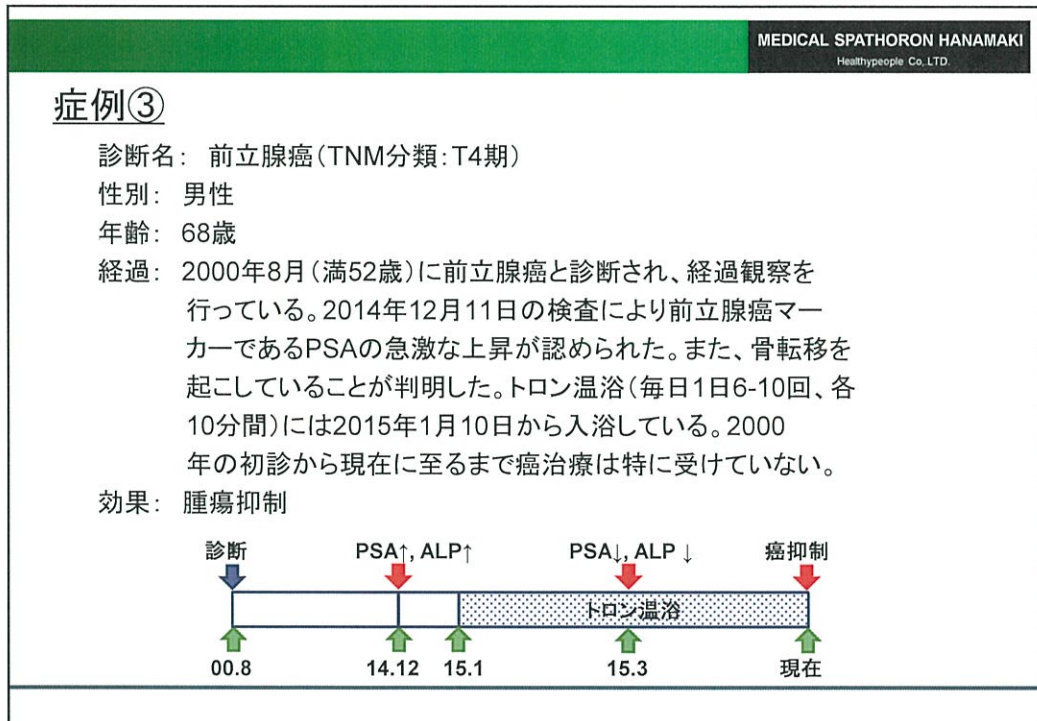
MEDICAL SPATHORON HANAMAKI
Healthypeople Co. LTD.

症例③

診断名：前立腺癌（TNM分類：T4期）
性別：男性
年齢：68歳
経過：2000年8月（満52歳）に前立腺癌と診断され、経過観察を行っている。2014年12月11日の検査により前立腺癌マーカーであるPSAの急激な上昇が認められた。また、骨転移を起こしていることが判明した。トロン温浴（毎日1日6-10回、各10分間）には2015年1月10日から入浴している。2000年の初診から現在に至るまで癌治療は特に受けていない。
効果：腫瘍抑制

診断
PSA↑, ALP↑
PSA↓, ALP ↓
癌抑制
トロン温浴
00.8
14.12
15.1
15.3
現在